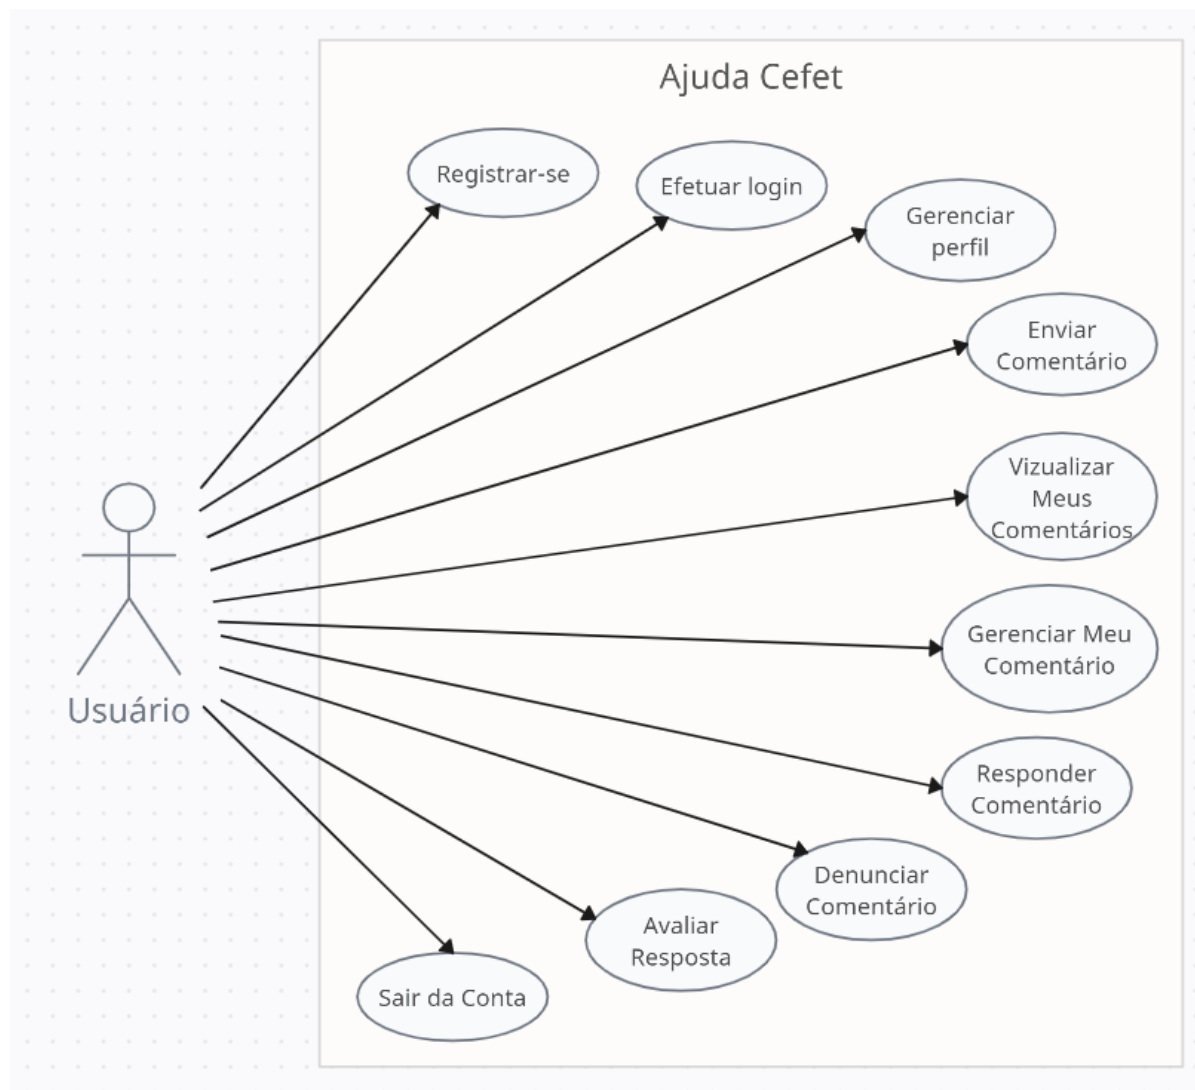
Ajuda Cefet

Registrar-se

Efetuar login

Gerenciar perfil

Enviar Comentário

Vizualizar Meus Comentários

Gerenciar Meu Comentário

Responder Comentário

Denunciar Comentário

Avaliar Resposta

Sair da Conta

Usuário